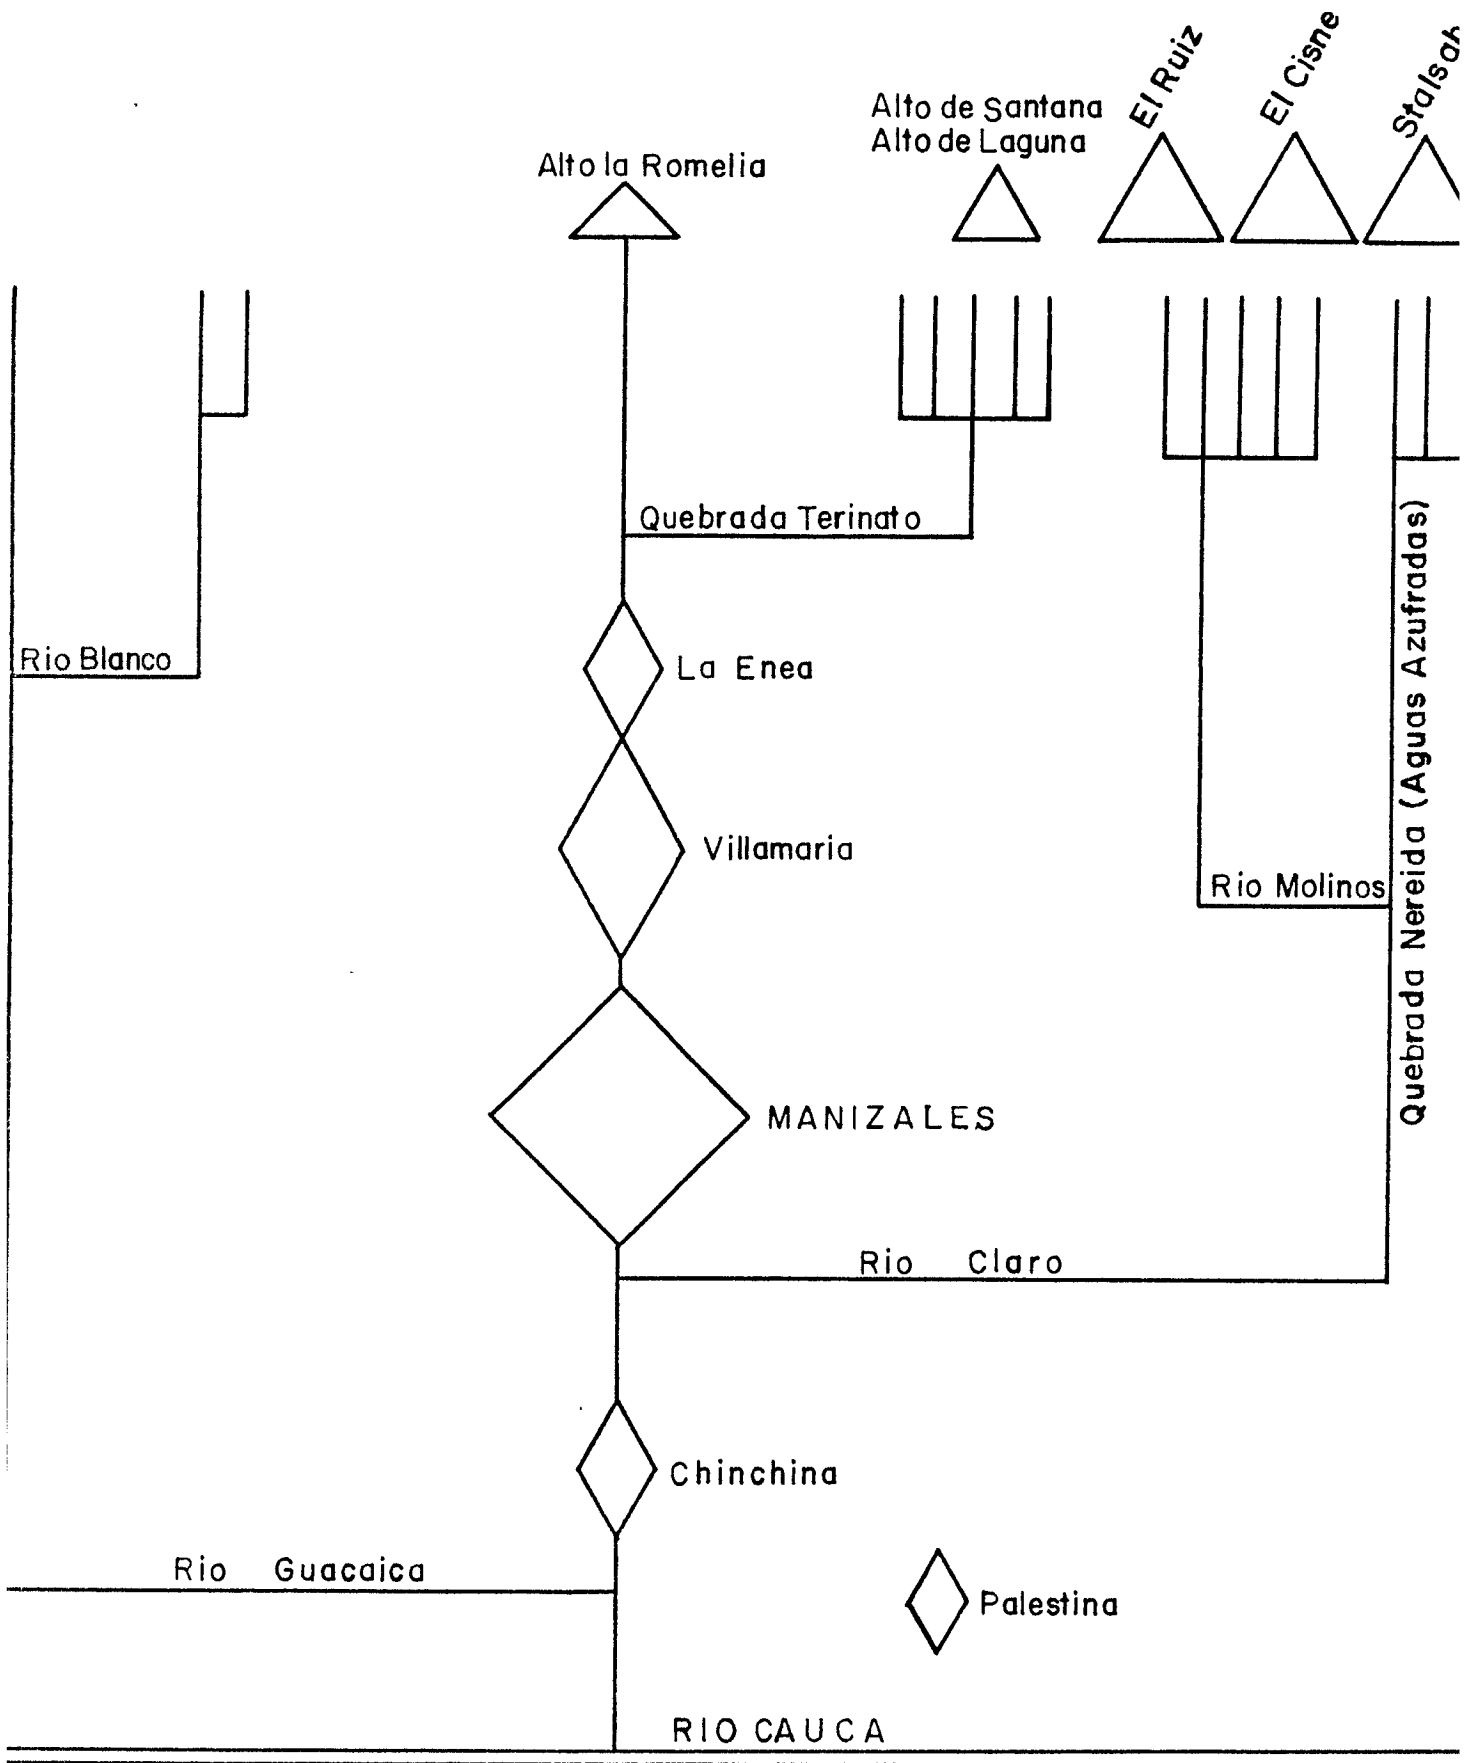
Alto de Santana
Alto de Laguna

El Ruiz

El Cisne

Stalsa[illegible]

Alto la Romelia

Quebrada Terinato

Quebrada Nereida (Aguas Azufradas)

Rio Blanco

La Enea

Villamaria

Rio Molinos

MANIZALES

Rio Claro

Chinchina

Rio Guacaica

Palestina

RIO CAUCA